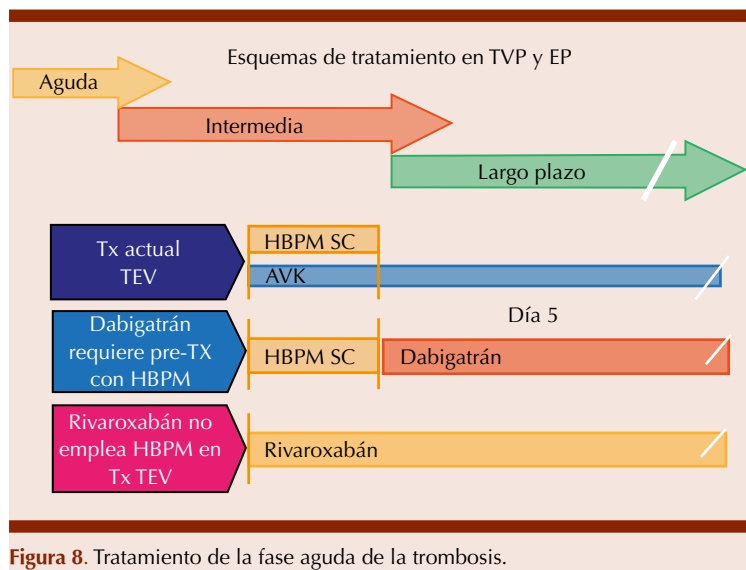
Esquemas de tratamiento en TVP y EP

Aguda

Intermedia

Largo plazo

Tx actual TEV

HBPM SC

AVK

Dabigatrán requiere pre-TX con HBPM

Día 5

HBPM SC

Dabigatrán

Rivaroxabán no emplea HBPM en Tx TEV

Rivaroxabán

Figura 8. Tratamiento de la fase aguda de la trombosis.